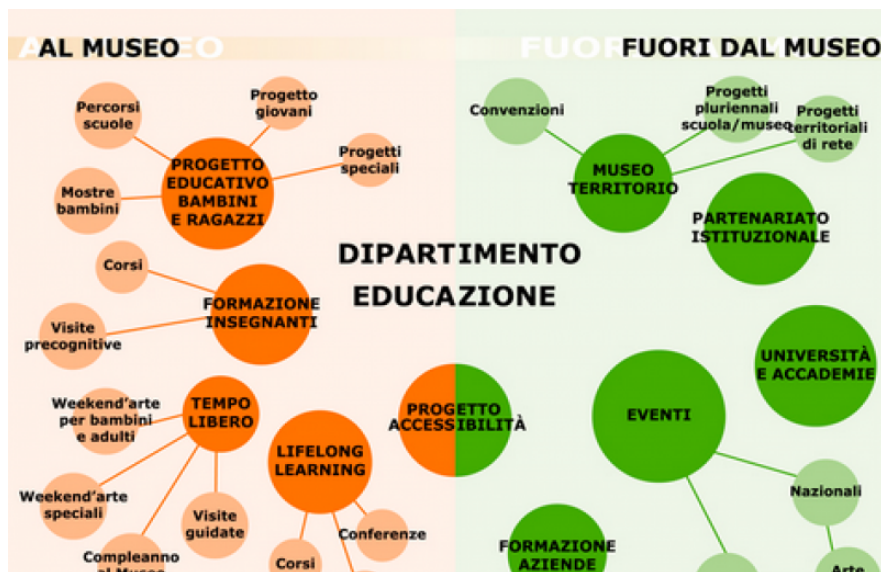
AL MUSEO

FUORI DAL MUSEO

Percorsi scuole

Progetto giovani

Progetti speciali

PROGETTO EDUCATIVO BAMBINI E RAGAZZI

Mostre bambini

Corsi

FORMAZIONE INSEGNANTI

Visite precognitive

DIPARTIMENTO EDUCAZIONE

Weekend'arte per bambini e adulti

TEMPO LIBERO

LIFELONG LEARNING

Weekend'arte speciali

Visite guidate

Conferenze

Compleanno al Museo

Corsi

PROGETTO ACCESSIBILITÀ

Convenzioni

Progetti pluriennali scuola/museo

Progetti territoriali di rete

MUSEO TERRITORIO

PARTENARIATO ISTITUZIONALE

UNIVERSITÀ E ACCADEMIE

EVENTI

Nazionali

FORMAZIONE AZIENDE

Arte